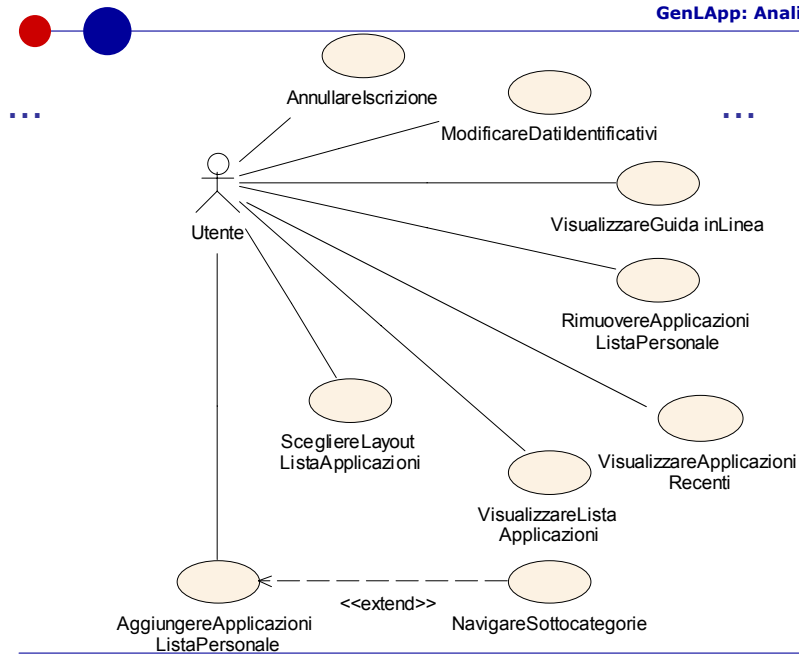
GenLApp: Anali

...

...

AnnullareIscrizione

ModificareDatiIdentificativi

VisualizzareGuida inLinea

Utente

RimuovereApplicazioni ListaPersonale

ScegliereLayout ListaApplicazioni

VisualizzareApplicazioni Recenti

VisualizzareLista Applicazioni

AggiungereApplicazioni ListaPersonale

<<extend>>

NavigareSottocategorie